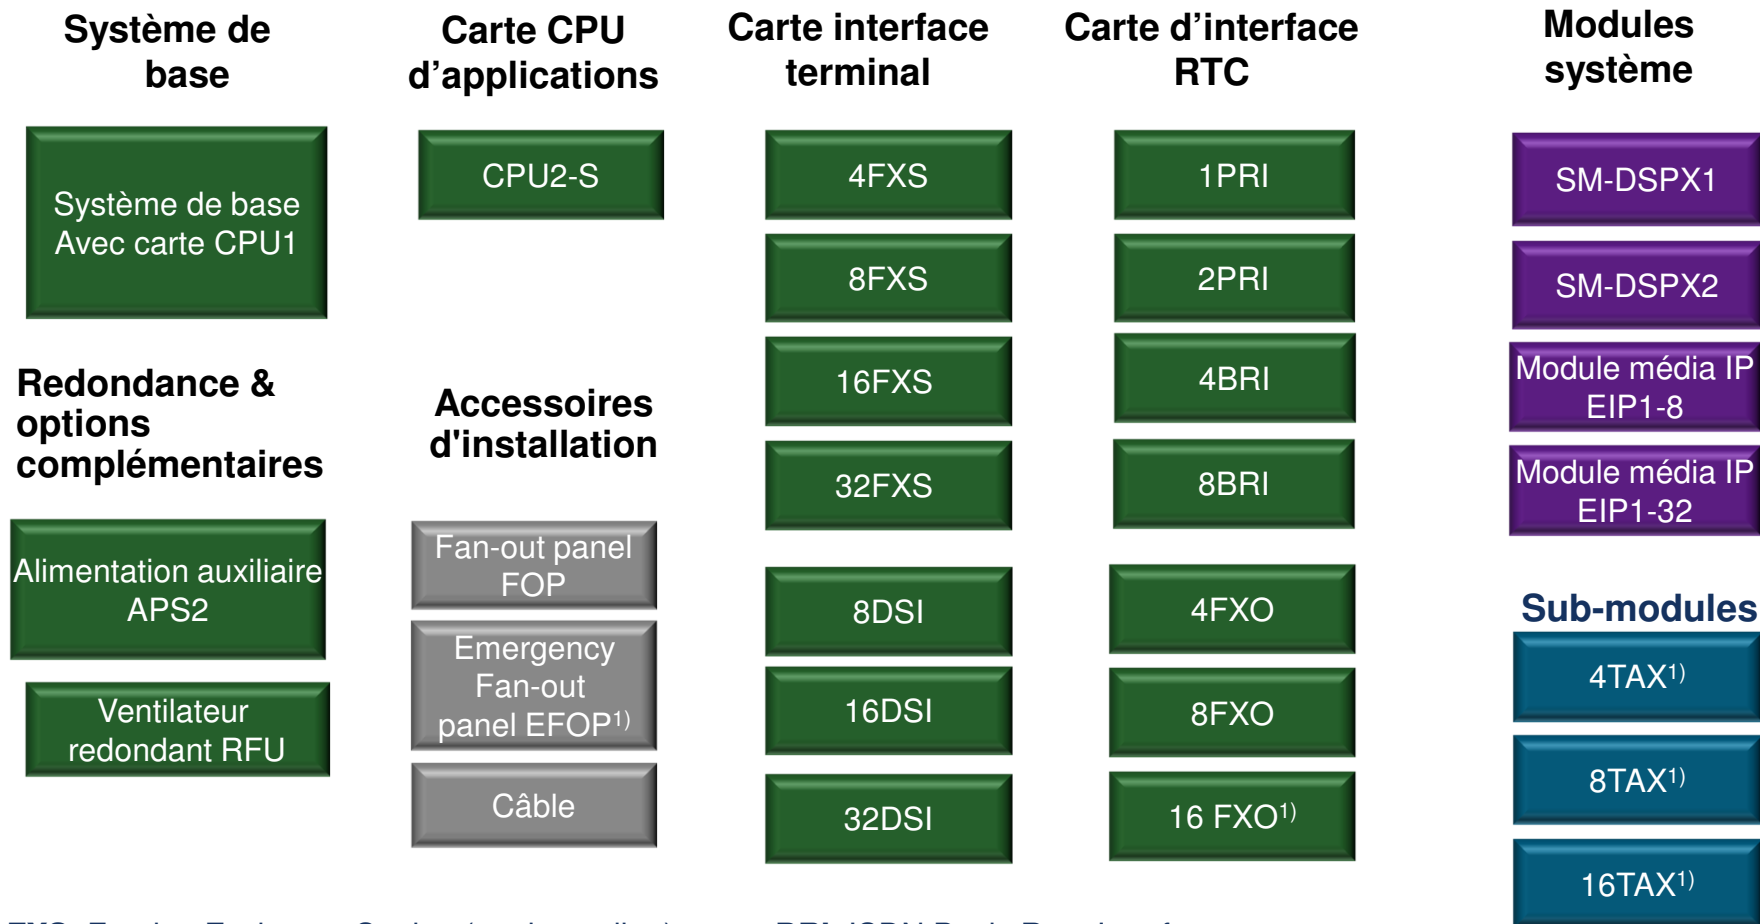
Système de base

Système de base Avec carte CPU1

Redondance & options complémentaires

Alimentation auxiliaire APS2

Ventilateur redondant RFU

Carte CPU d'applications

CPU2-S

Accessoires d'installation

Fan-out panel FOP

Emergency Fan-out panel EFOP$^{1)}$

Câble

Carte interface terminal

4FXS

8FXS

16FXS

32FXS

8DSI

16DSI

32DSI

Carte d'interface RTC

1PRI

2PRI

4BRI

8BRI

4FXO

8FXO

16 FXO$^{1)}$

Modules système

SM-DSPX1

SM-DSPX2

Module média IP EIP1-8

Module média IP EIP1-32

Sub-modules

4TAX$^{1)}$

8TAX$^{1)}$

16TAX$^{1)}$

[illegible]